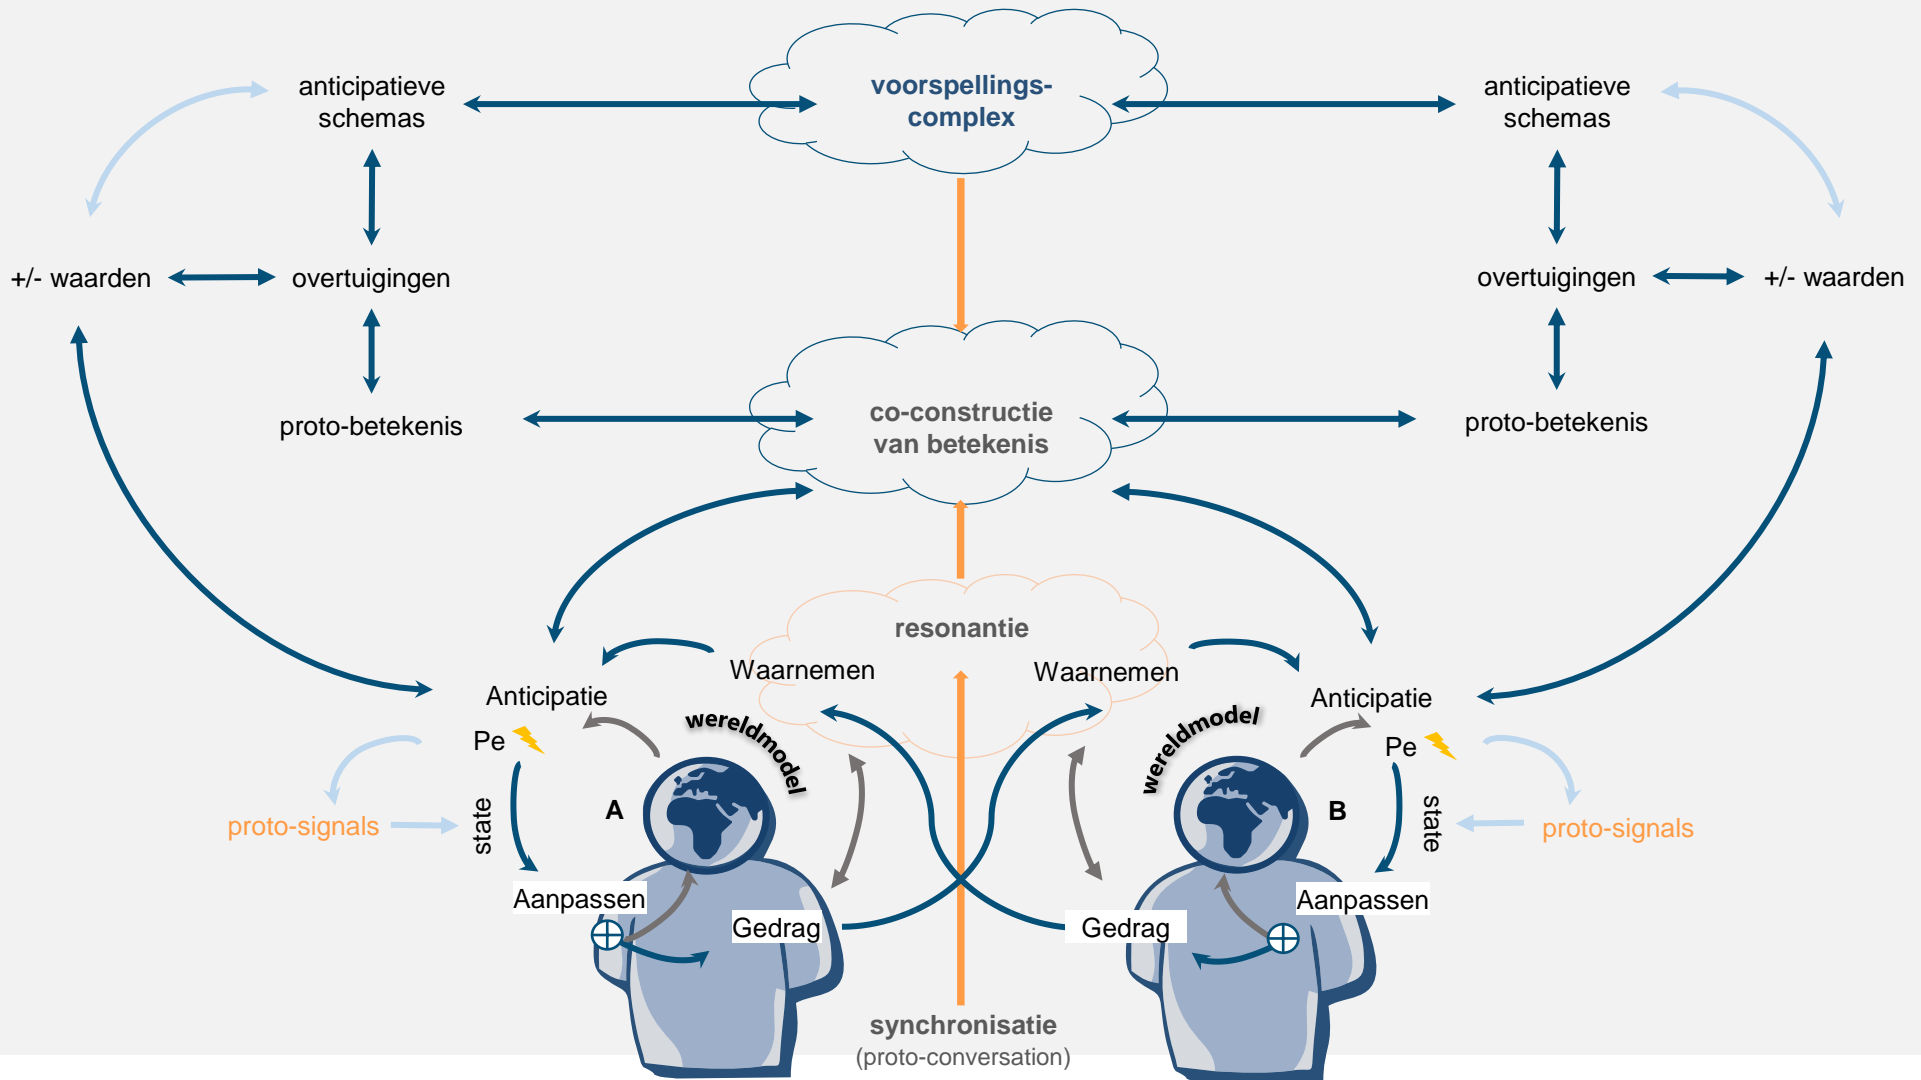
anticipatieve schemas

voorspellings-complex

anticipatieve schemas

+/- waarden

overtuigingen

overtuigingen

+/- waarden

proto-betekenis

co-constructie van betekenis

proto-betekenis

resonantie

Waarnemen

Waarnemen

Anticipatie

Anticipatie

wereldmodel

wereldmodel

Pe

Pe

proto-signals

state

A

B

state

proto-signals

Aanpassen

Aanpassen

Gedrag

Gedrag

synchronisatie
(proto-conversation)